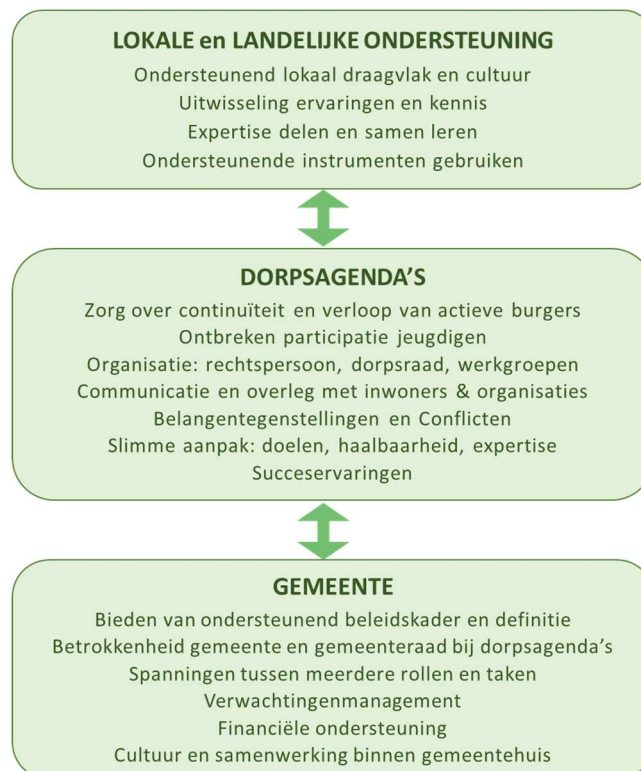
LOKALE en LANDELIJKE ONDERSTEUNING
Ondersteunend lokaal draagvlak en cultuur
Uitwisseling ervaringen en kennis
Expertise delen en samen leren
Ondersteunende instrumenten gebruiken

DORPSAGENDA'S
Zorg over continuïteit en verloop van actieve burgers
Ontbreken participatie jeugdigen
Organisatie: rechtspersoon, dorpsraad, werkgroepen
Communicatie en overleg met inwoners & organisaties
Belangentegenstellingen en Conflicten
Slimme aanpak: doelen, haalbaarheid, expertise
Succeservaringen

GEMEENTE
Bieden van ondersteunend beleidskader en definitie
Betrokkenheid gemeente en gemeenteraad bij dorpsagenda's
Spanningen tussen meerdere rollen en taken
Verwachtingenmanagement
Financiële ondersteuning
Cultuur en samenwerking binnen gemeentehuis